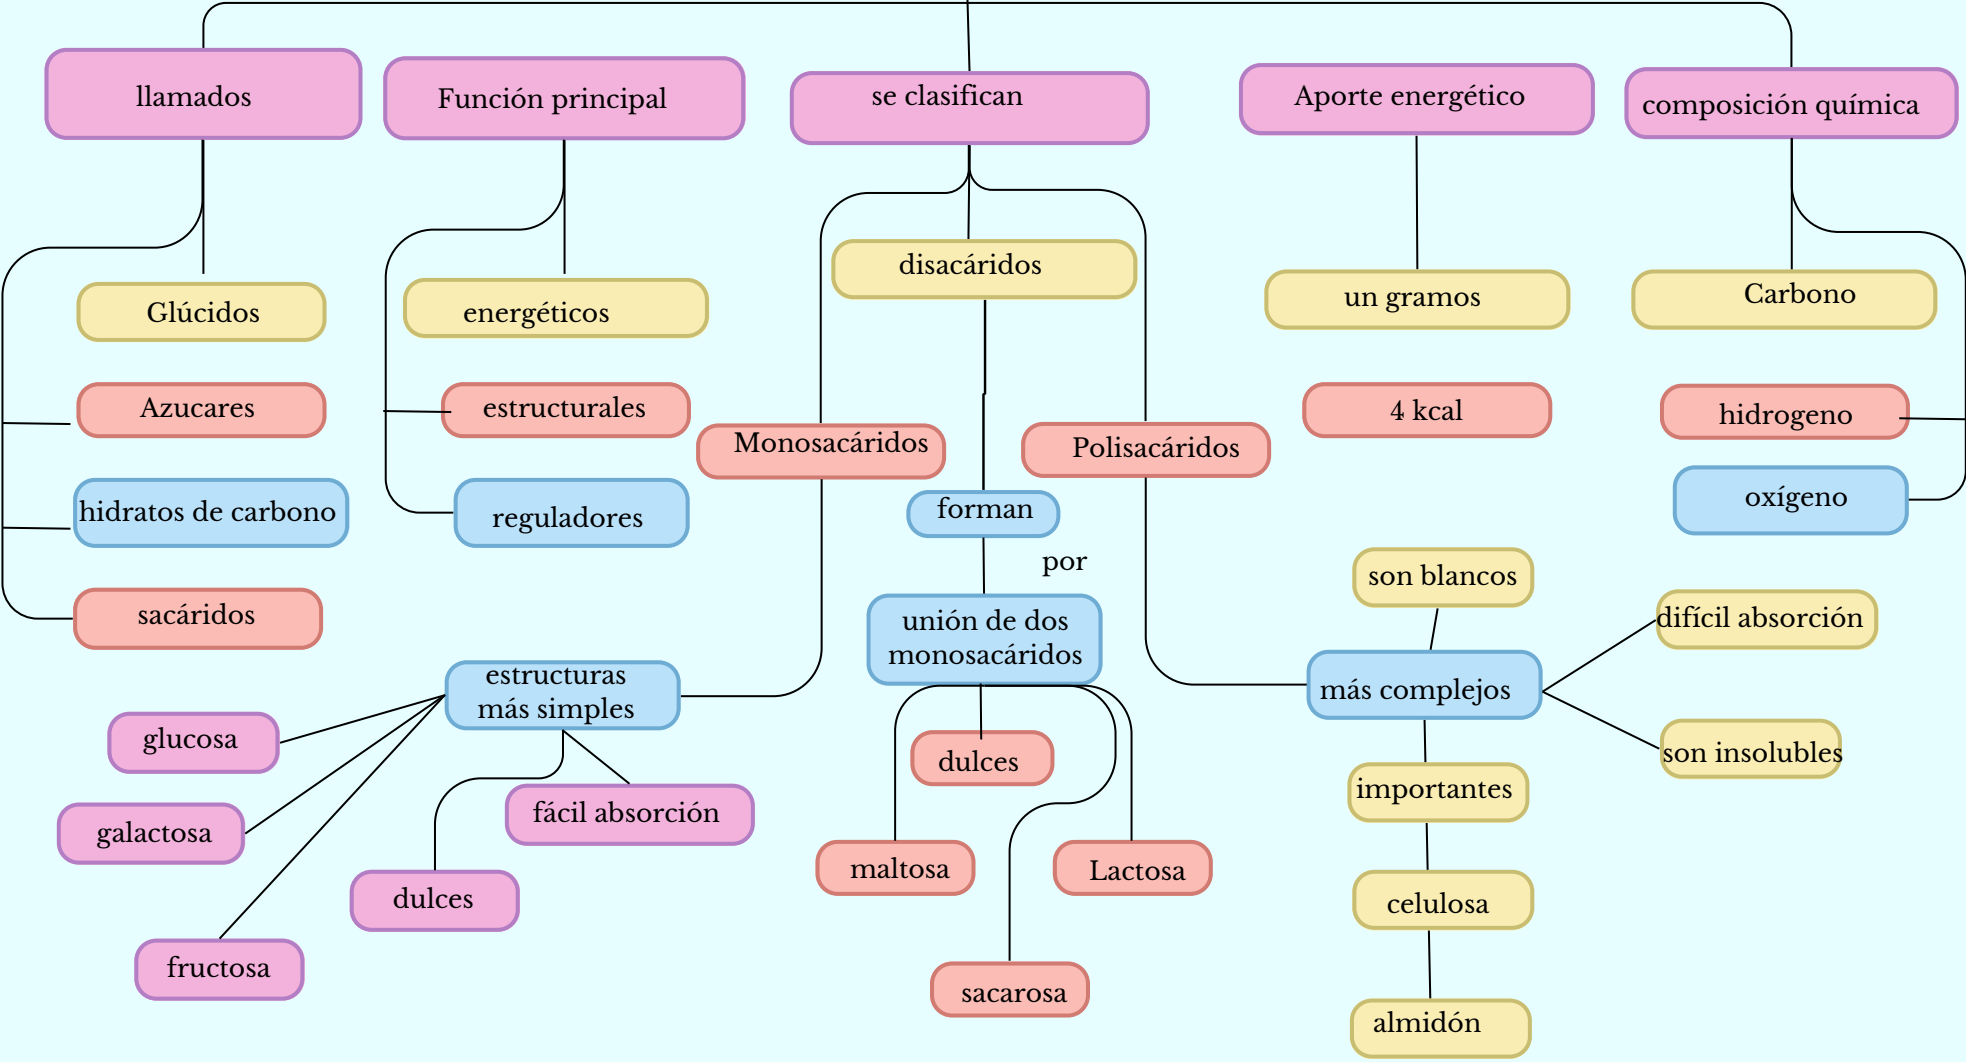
llamados

Función principal

se clasifican

Aporte energético

composición química

Glúcidos

energéticos

disacáridos

un gramos

Carbono

Azucares

estructurales

Monosacáridos

Polisacáridos

4 kcal

hidrogeno

hidratos de carbono

reguladores

forman

oxígeno

por

sacáridos

son blancos

unión de dos monosacáridos

difícil absorción

estructuras más simples

más complejos

glucosa

dulces

son insolubles

importantes

galactosa

fácil absorción

maltosa

Lactosa

celulosa

dulces

fructosa

sacarosa

almidón